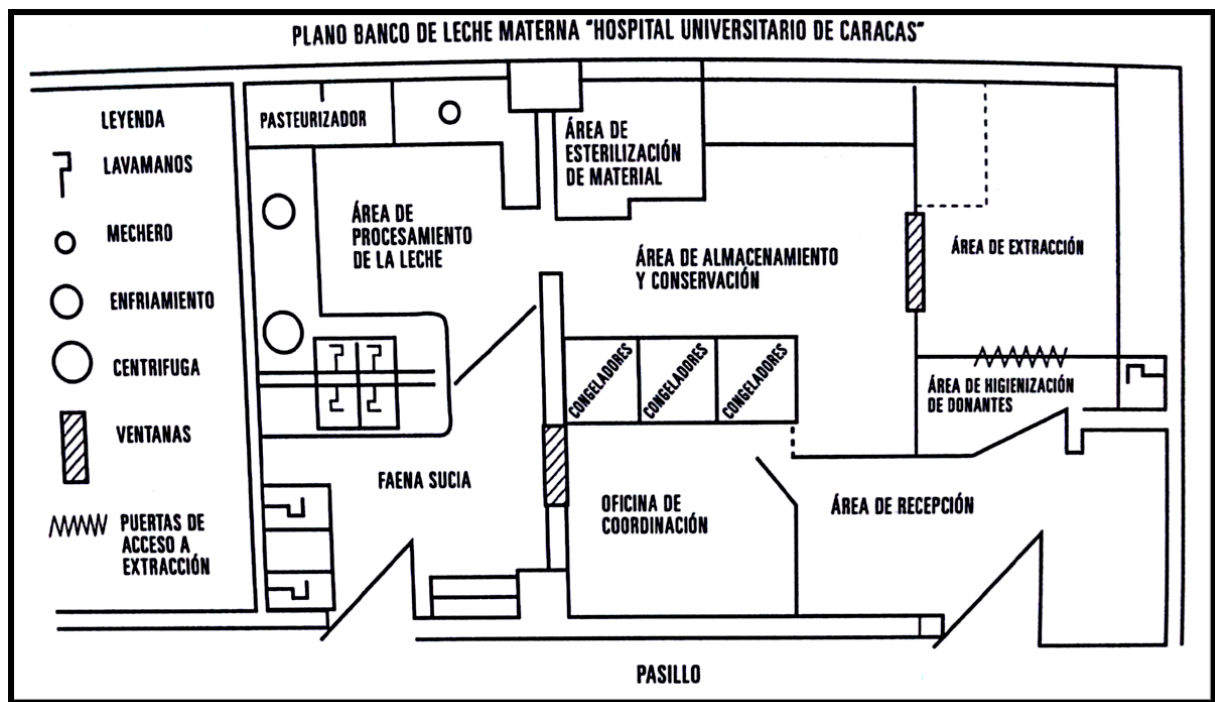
PLANO BANCO DE LECHE MATERNA "HOSPITAL UNIVERSITARIO DE CARACAS"

LEYENDA

LAVAMANOS

MECHERO

ENFRIAMIENTO

CENTRIFUGA

VENTANAS

PUERTAS DE ACCESO A EXTRACCIÓN

PASTEURIZADOR

ÁREA DE ESTERILIZACIÓN DE MATERIAL

ÁREA DE PROCESAMIENTO DE LA LECHE

ÁREA DE ALMACENAMIENTO Y CONSERVACIÓN

ÁREA DE EXTRACCIÓN

CONGELADORES

CONGELADORES

CONGELADORES

ÁREA DE HIGIENIZACIÓN DE DONANTES

FAENA SUCIA

OFICINA DE COORDINACIÓN

ÁREA DE RECEPCIÓN

PASILLO